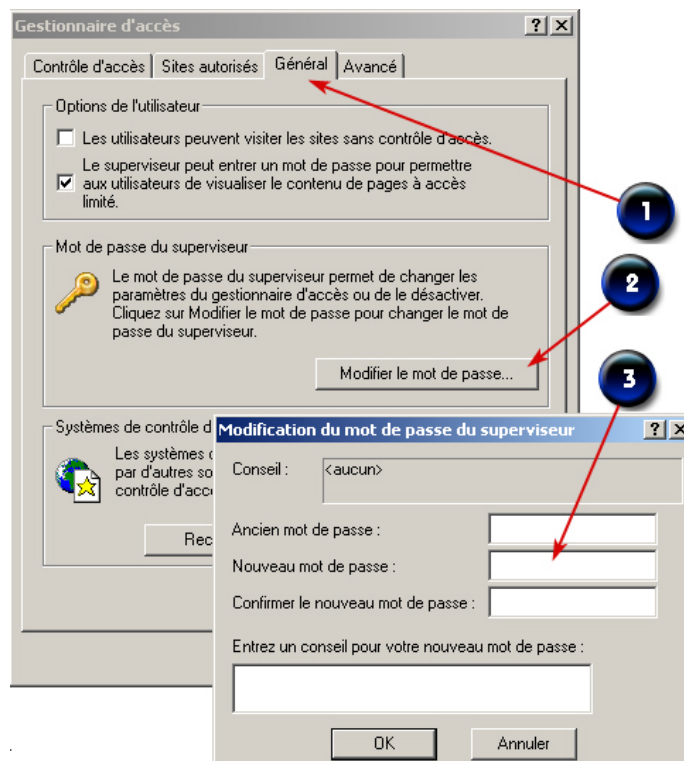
Gestionnaire d'accès

?
X

Contrôle d'accès | Sites autorisés | Général | Avancé

Options de l'utilisateur

Les utilisateurs peuvent visiter les sites sans contrôle d'accès.

Le superviseur peut entrer un mot de passe pour permettre aux utilisateurs de visualiser le contenu de pages à accès limité.

Mot de passe du superviseur

Le mot de passe du superviseur permet de changer les paramètres du gestionnaire d'accès ou de le désactiver. Cliquez sur Modifier le mot de passe pour changer le mot de passe du superviseur.

Modifier le mot de passe...

Systèmes de contrôle d

Les systèmes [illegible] par d'autres so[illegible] contrôle d'acc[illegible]

Rec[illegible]

1

2

3

Modification du mot de passe du superviseur

?
X

Conseil :

<aucun>

Ancien mot de passe :

Nouveau mot de passe :

Confirmer le nouveau mot de passe :

Entrez un conseil pour votre nouveau mot de passe :

OK

Annuler